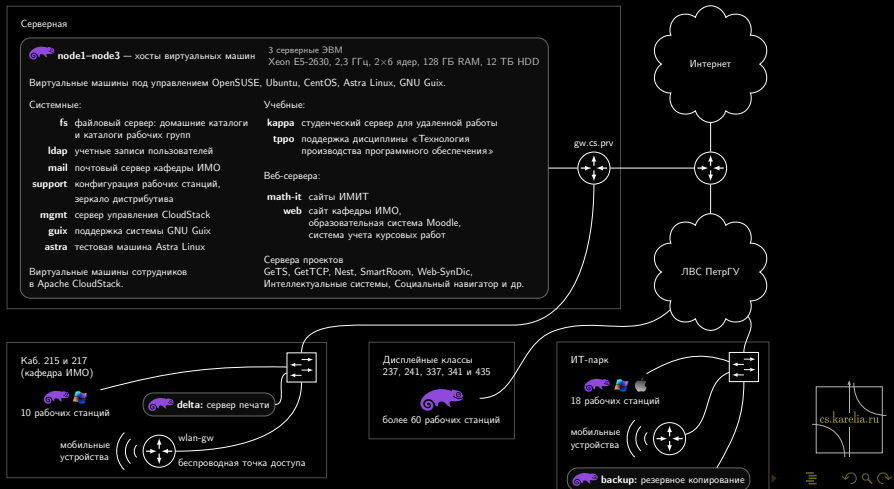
Серверная

node1–node3 — хосты виртуальных машин
3 серверные ЭВМ
Xeon E5-2630, 2,3 ГГц, 2×6 ядер, 128 ГБ RAM, 12 ТБ HDD

Виртуальные машины под управлением OpenSUSE, Ubuntu, CentOS, Astra Linux, GNU Guix.

Системные:

fs файловый сервер: домашние каталоги и каталоги рабочих групп
ldap учетные записи пользователей
mail почтовый сервер кафедры ИМО
support конфигурация рабочих станций, зеркало дистрибутива
mgmt сервер управления CloudStack
guix поддержка системы GNU Guix
astra тестовая машина Astra Linux

Виртуальные машины сотрудников в Apache CloudStack.

Учебные:

kappa студенческий сервер для удаленной работы
tppo поддержка дисциплины «Технология производства программного обеспечения»

Веб-сервера:

math-it сайты ИМИТ
web сайт кафедры ИМО, образовательная система Moodle, система учета курсовых работ

Сервера проектов
GeTS, GetTCP, Nest, SmartRoom, Web-SynDic, Интеллектуальные системы, Социальный навигатор и др.

Интернет

gw.cs.prv

ЛВС ПетрГУ

Каб. 215 и 217 (кафедра ИМО)

10 рабочих станций

delta: сервер печати

мобильные устройства

wlan-gw

беспроводная точка доступа

Дисплейные классы 237, 241, 337, 341 и 435

более 60 рабочих станций

ИТ-парк

18 рабочих станций

мобильные устройства

backup: резервное копирование

cs.karelia.ru